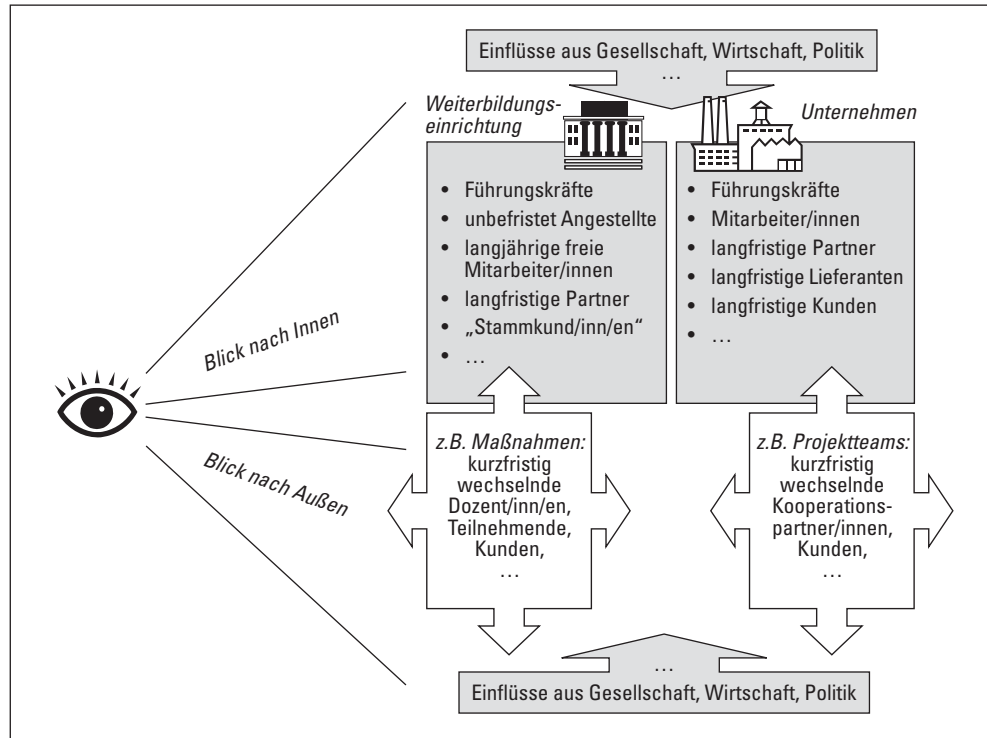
Einflüsse aus Gesellschaft, Wirtschaft, Politik
…

Weiterbildungseinrichtung

Unternehmen

- Führungskräfte
- unbefristet Angestellte
- langjährige freie Mitarbeiter/innen
- langfristige Partner
- „Stammkund/inn/en“
- …

- Führungskräfte
- Mitarbeiter/innen
- langfristige Partner
- langfristige Lieferanten
- langfristige Kunden
- …

Blick nach Innen

Blick nach Außen

z.B. Maßnahmen: kurzfristig wechselnde Dozent/inn/en, Teilnehmende, Kunden, …

z.B. Projektteams: kurzfristig wechselnde Kooperationspartner/innen, Kunden, …

…
Einflüsse aus Gesellschaft, Wirtschaft, Politik